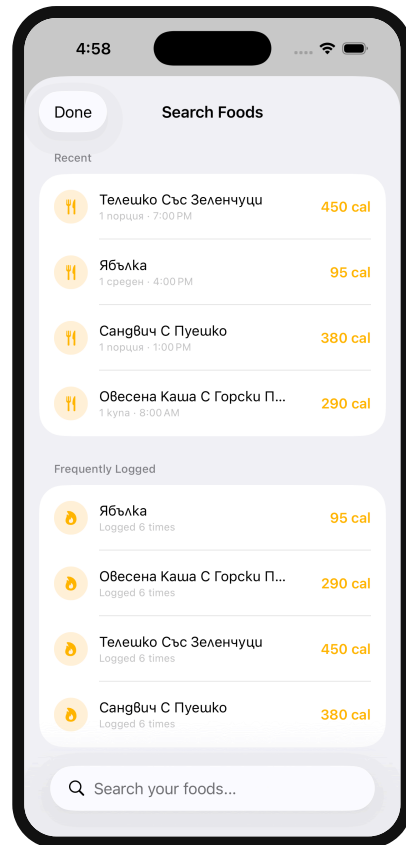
4:58

Done

Search Foods

Recent

Телешко Със Зеленчуци
1 порция · 7:00 PM
450 cal

Ябълка
1 среден · 4:00 PM
95 cal

Сандвич С Пуешко
1 порция · 1:00 PM
380 cal

Овесена Каша С Горски П...
1 купа · 8:00 AM
290 cal

Frequently Logged

Ябълка
Logged 6 times
95 cal

Овесена Каша С Горски П...
Logged 6 times
290 cal

Телешко Със Зеленчуци
Logged 6 times
450 cal

Сандвич С Пуешко
Logged 6 times
380 cal

Search your foods...